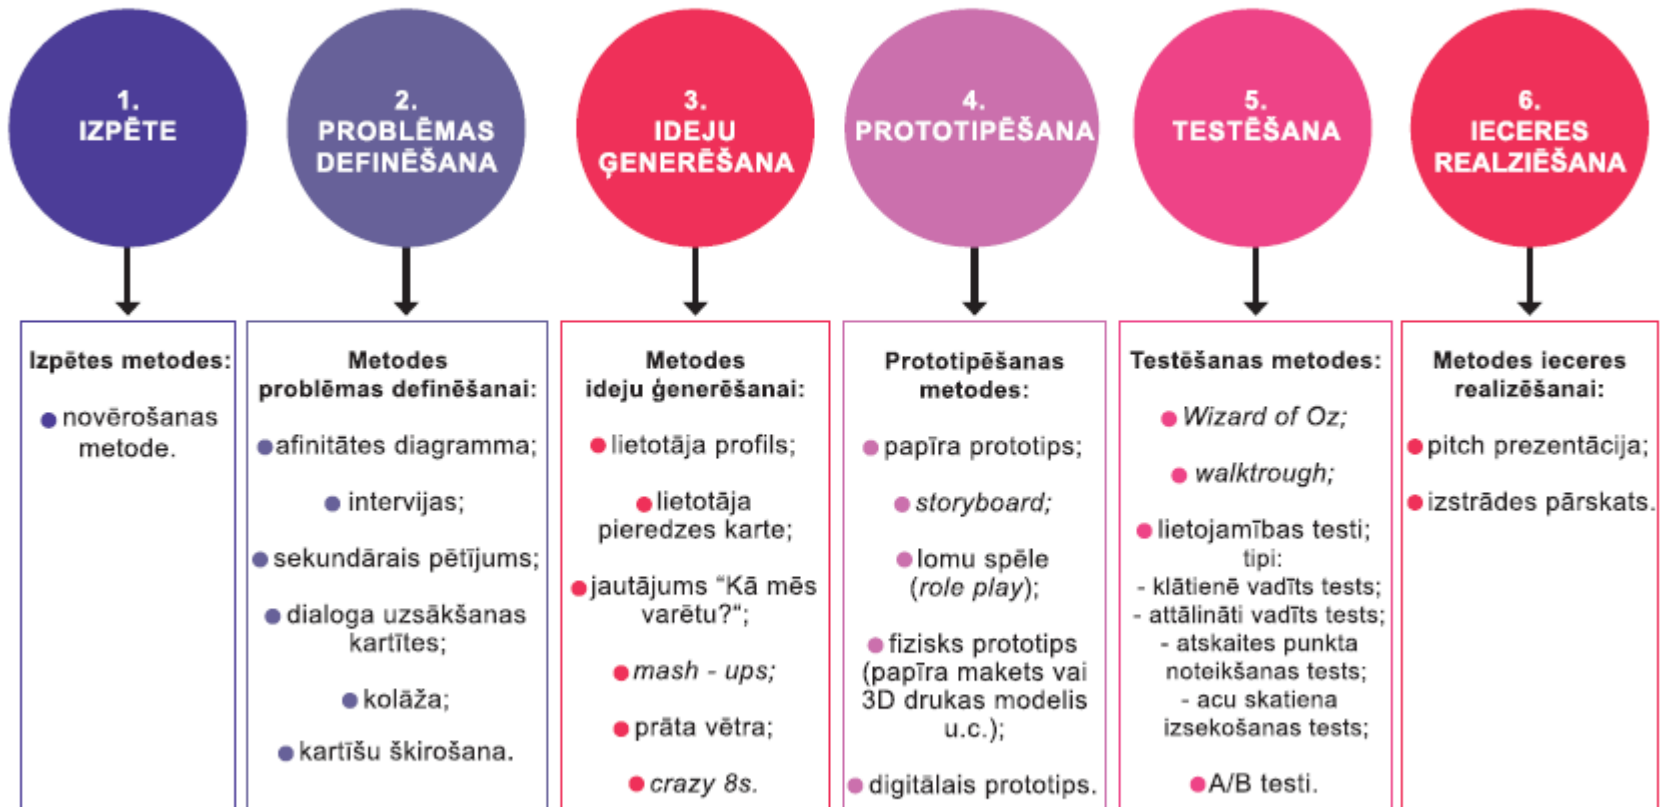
1.
IZPĒTE

2.
PROBLĒMAS DEFINĒŠANA

3.
IDEJU ĢENERĒŠANA

4.
PROTOTIPĒŠANA

5.
TESTĒŠANA

6.
IECERES REALZIĒŠANA

Izpētes metodes:

novērošanas metode.

Metodes problēmas definēšanai:

afinitātes diagramma;

intervijas;

sekundārais pētījums;

dialoga uzsākšanas kartītes;

kolāža;

kartīšu šķirošana.

Metodes ideju ģenerēšanai:

lietotāja profils;

lietotāja pieredzes karte;

jautājums "Kā mēs varētu?";

mash - ups;

prāta vētra;

crazy 8s.

Prototipēšanas metodes:

papīra prototips;

storyboard;

lomu spēle (role play);

fizisks prototips (papīra makets vai 3D drukas modelis u.c.);

digitālais prototips.

Testēšanas metodes:

Wizard of Oz;

walktrough;

lietojamības testi; tipi:
- klātienē vadīts tests;
- attālināti vadīts tests;
- atskaites punkta noteikšanas tests;
- acu skatiena izsekošanas tests;

A/B testi.

Metodes ieceres realizēšanai:

pitch prezentācija;

izstrādes pārskats.